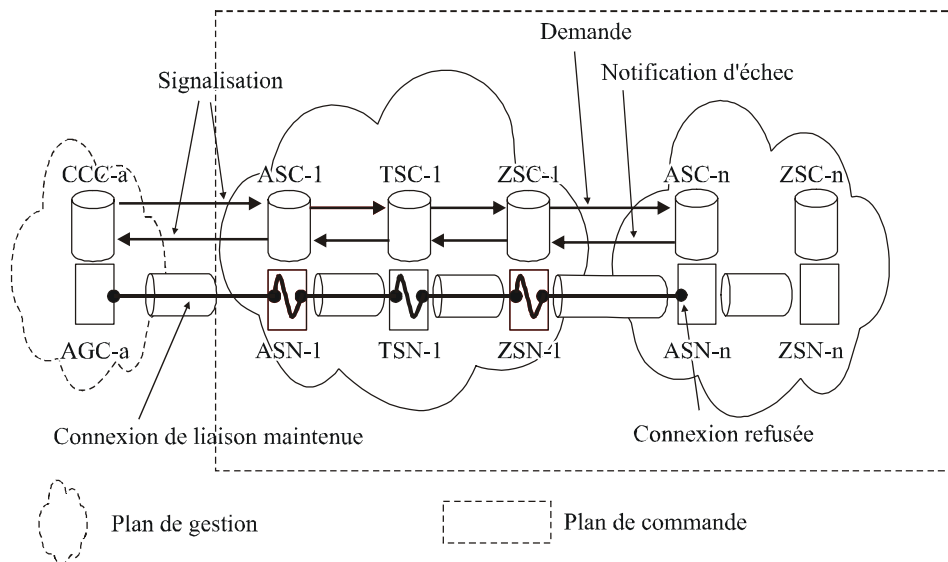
Demande

Signalisation

Notification d'échec

CCC-a

ASC-1

TSC-1

ZSC-1

ASC-n

ZSC-n

AGC-a

ASN-1

TSN-1

ZSN-1

ASN-n

ZSN-n

Connexion de liaison maintenue

Connexion refusée

Plan de gestion

Plan de commande